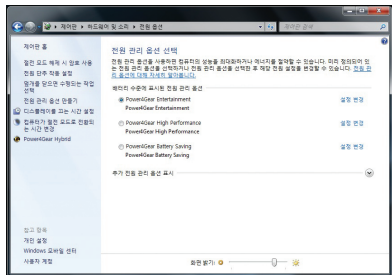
제어판 ▸ 하드웨어 및 소리 ▸ 전원 옵션

제어판 홈

절전 모드 해제 시 암호 사용

전원 단추 작동 설정

덮개를 닫으면 수행되는 작업 선택

전원 관리 옵션 만들기

디스플레이를 끄는 시간 설정

컴퓨터가 절전 모드로 전환되는 시간 변경

Power4Gear Hybrid

전원 관리 옵션 선택

전원 관리 옵션을 사용하면 컴퓨터의 성능을 최대화하거나 에너지를 절약할 수 있습니다. 미리 정의되어 있는 전원 관리 옵션을 선택하거나 전원 관리 옵션을 사용자 지정하십시오. 전원 관리 옵션에 대해 자세히 알아봅니다.

배터리 수준계에 표시된 전원 관리 옵션

Power4Gear Entertainment
Power4Gear Entertainment
설정 변경

Power4Gear High Performance
Power4Gear High Performance
설정 변경

Power4Gear Battery Saving
Power4Gear Battery Saving
설정 변경

추가 전원 관리 옵션 표시

참고 항목

개인 설정

Windows 모바일 센터

사용자 계정

화면 밝기: